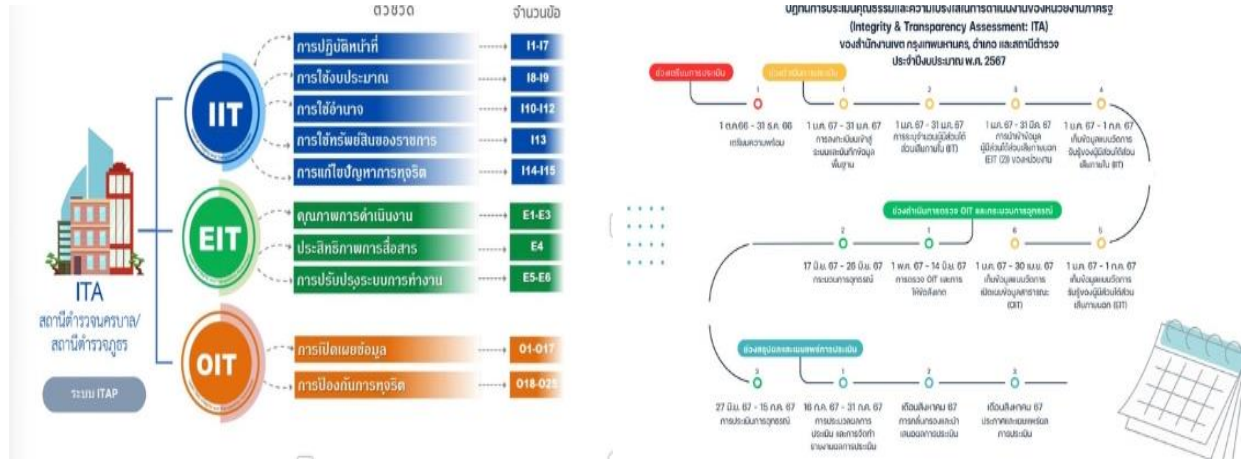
ตัวชี้วัด
จำนวนข้อ

ITA
สถานีตำรวจนครบาล/
สถานีตำรวจภูธร
ระบบ ITAP

IIT
การปฏิบัติหน้าที่ I1-I7
การใช้งบประมาณ I8-I9
การใช้อำนาจ I10-I12
การใช้ทรัพย์สินของราชการ I13
การแก้ไขปัญหาการทุจริต I14-I15

EIT
คุณภาพการดำเนินงาน E1-E3
ประสิทธิภาพการสื่อสาร E4
การปรับปรุงระบบการทำงาน E5-E6

OIT
การเปิดเผยข้อมูล O1-O17
การป้องกันการทุจริต O18-O25

ปฏิทินการประเมินคุณธรรมและความโปร่งใสในการดำเนินงานของหน่วยงานภาครัฐ
(Integrity & Transparency Assessment: ITA)
ของสำนักงานเขต กรุงเทพมหานคร, อำเภอ และสถานีตำรวจ
ประจำปีงบประมาณ พ.ศ. 2567

ช่วงเตรียมการประเมิน
ช่วงดำเนินการประเมิน

1 ต.ค. 66 - 31 ธ.ค. 66
เตรียมความพร้อม

1 ม.ค. 67 - 31 ม.ค. 67
การลงทะเบียนเข้าสู่ระบบและบันทึกข้อมูลพื้นฐาน

1 ม.ค. 67 - 31 มี.ค. 67
การระบุจำนวนผู้มีส่วนได้ส่วนเสียภายใน (IIT)

1 ม.ค. 67 - 31 มี.ค. 67
การนำเข้าข้อมูลผู้มีส่วนได้ส่วนเสียภายนอก (EIT (2)) ของหน่วยงาน

1 ม.ค. 67 - 1 ก.ค. 67
เก็บข้อมูลแบบวัดการรับรู้ของผู้มีส่วนได้ส่วนเสียภายใน (IIT)

ช่วงดำเนินการตรวจ OIT และกระบวนการอุทธรณ์

17 มิ.ย. 67 - 28 มิ.ย. 67
กระบวนการอุทธรณ์

1 พ.ค. 67 - 14 มิ.ย. 67
การตรวจ OIT และการให้ข้อเสนอ

1 ม.ค. 67 - 30 เม.ย. 67
เก็บข้อมูลแบบวัดการเปิดเผยข้อมูลสาธารณะ (OIT)

1 ม.ค. 67 - 1 ก.ค. 67
เก็บข้อมูลแบบวัดการรับรู้ของผู้มีส่วนได้ส่วนเสียภายนอก (EIT)

ช่วงสรุปผลและเผยแพร่ผลการประเมิน

27 มิ.ย. 67 - 15 ก.ค. 67
การประเมินการอุทธรณ์

16 ก.ค. 67 - 31 ก.ค. 67
การประมวลผลการประเมิน และการจัดทำรายงานผลการประเมิน

เดือนสิงหาคม 67
การกลั่นกรองและนำเสนอผลการประเมิน

เดือนสิงหาคม 67
ประกาศและเผยแพร่ผลการประเมิน